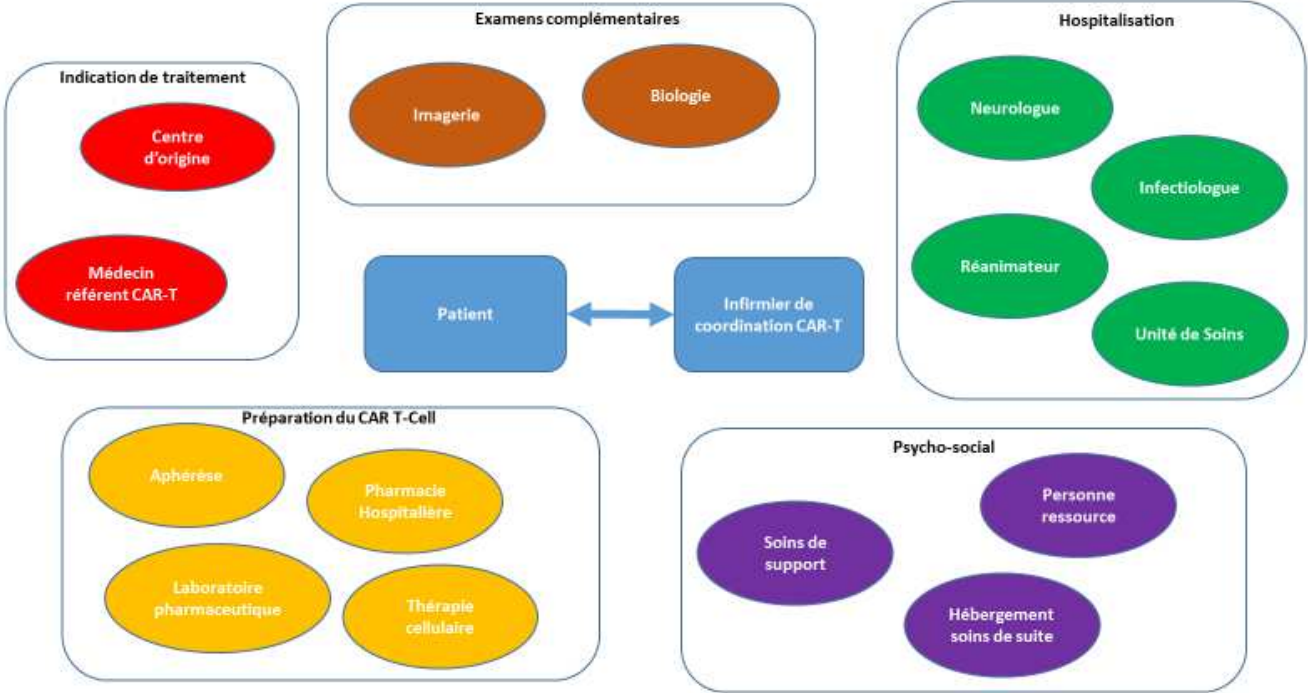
Examens complémentaires

Imagerie

Biologie

Hospitalisation

Neurologue

Infectiologue

Réanimateur

Unité de Soins

Indication de traitement

Centre d'origine

Médecin référent CAR-T

Patient

Infirmier de coordination CAR-T

Préparation du CAR T-Cell

Aphérèse

Pharmacie Hospitalière

Laboratoire pharmaceutique

Thérapie cellulaire

Psycho-social

Personne ressource

Soins de support

Hébergement soins de suite